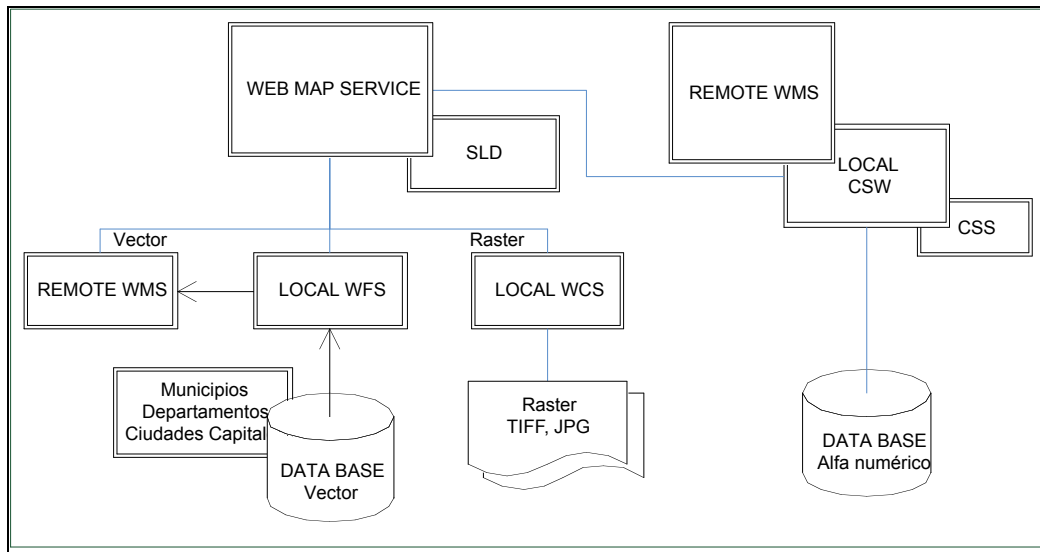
WEB MAP SERVICE

SLD

REMOTE WMS

LOCAL CSW

CSS

Vector

Raster

REMOTE WMS

LOCAL WFS

LOCAL WCS

Municipios
Departamentos
Ciudades Capital

DATA BASE
Vector

Raster
TIFF, JPG

DATA BASE
Alfa numérico